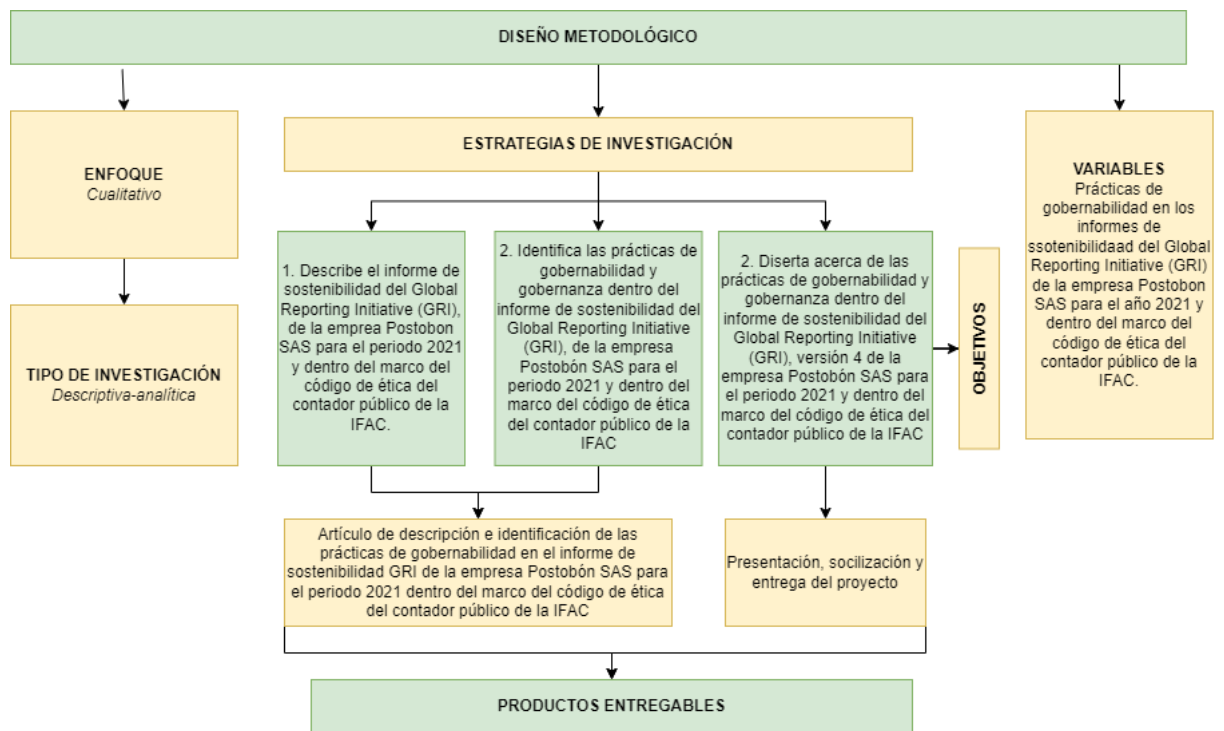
DISEÑO METODOLÓGICO

ENFOQUE
*Cualitativo*

TIPO DE INVESTIGACIÓN
*Descriptiva-analítica*

ESTRATEGIAS DE INVESTIGACIÓN

1. Describe el informe de sostenibilidad del Global Reporting Initiative (GRI), de la empresa Postobon SAS para el periodo 2021 y dentro del marco del código de ética del contador público de la IFAC.

2. Identifica las prácticas de gobernabilidad y gobernanza dentro del informe de sostenibilidad del Global Reporting Initiative (GRI), de la empresa Postobón SAS para el periodo 2021 y dentro del marco del código de ética del contador público de la IFAC

2. Diserta acerca de las prácticas de gobernabilidad y gobernanza dentro del informe de sostenibilidad del Global Reporting Initiative (GRI), versión 4 de la empresa Postobón SAS para el periodo 2021 y dentro del marco del código de ética del contador público de la IFAC

OBJETIVOS

VARIABLES
Prácticas de gobernabilidad en los informes de ssotenibilidaad del Global Reporting Initiative (GRI) de la empresa Postobon SAS para el año 2021 y dentro del marco del código de ética del contador público de la IFAC.

Artículo de descripción e identificación de las prácticas de gobernabilidad en el informe de sostenibilidad GRI de la empresa Postobón SAS para el periodo 2021 dentro del marco del código de ética del contador público de la IFAC

Presentación, socilización y entrega del proyecto

PRODUCTOS ENTREGABLES